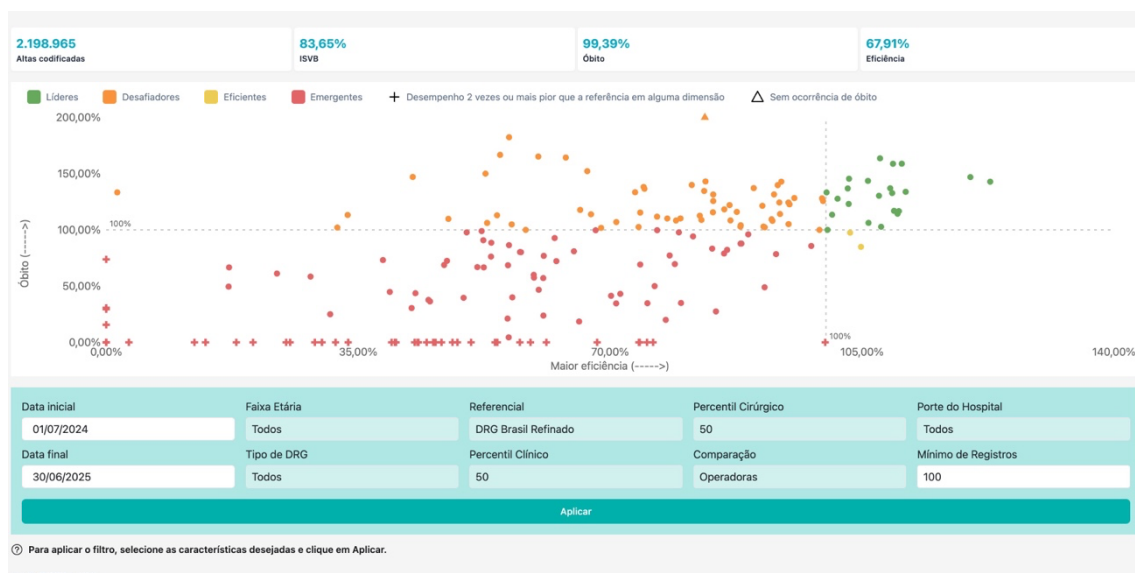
2.198.965
Altas codificadas

83,65%
ISVB

99,39%
Óbito

67,91%
Eficiência

Líderes Desafiadores Eficientes Emergentes + Desempenho 2 vezes ou mais pior que a referência em alguma dimensão △ Sem ocorrência de óbito

200,00%
150,00%
100,00%
50,00%
0,00%
Óbito (----->)
100%
100%
0,00%
35,00%
70,00%
105,00%
140,00%
Maior eficiência (----->)

Data inicial
01/07/2024
Faixa Etária
Todos
Referencial
DRG Brasil Refinado
Percentil Cirúrgico
50
Porte do Hospital
Todos
Data final
30/06/2025
Tipo de DRG
Todos
Percentil Clínico
50
Comparação
Operadoras
Mínimo de Registros
100
Aplicar

Para aplicar o filtro, selecione as características desejadas e clique em Aplicar.